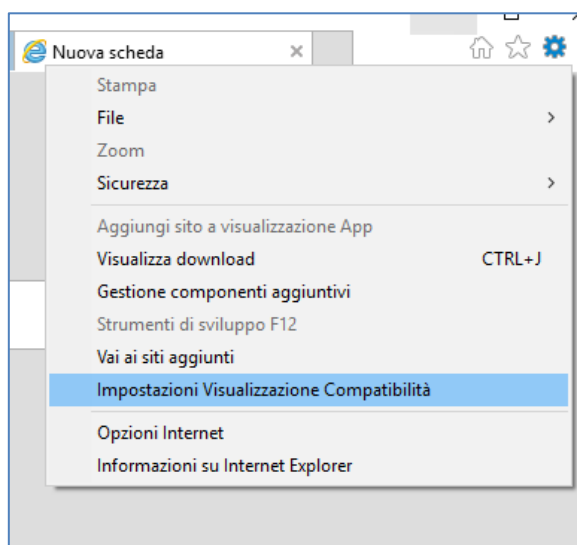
Nuova scheda ×

Stampa
File >
Zoom
Sicurezza >

Aggiungi sito a visualizzazione App
Visualizza download CTRL+J
Gestione componenti aggiuntivi
Strumenti di sviluppo F12
Vai ai siti aggiunti
Impostazioni Visualizzazione Compatibilità

Opzioni Internet
Informazioni su Internet Explorer